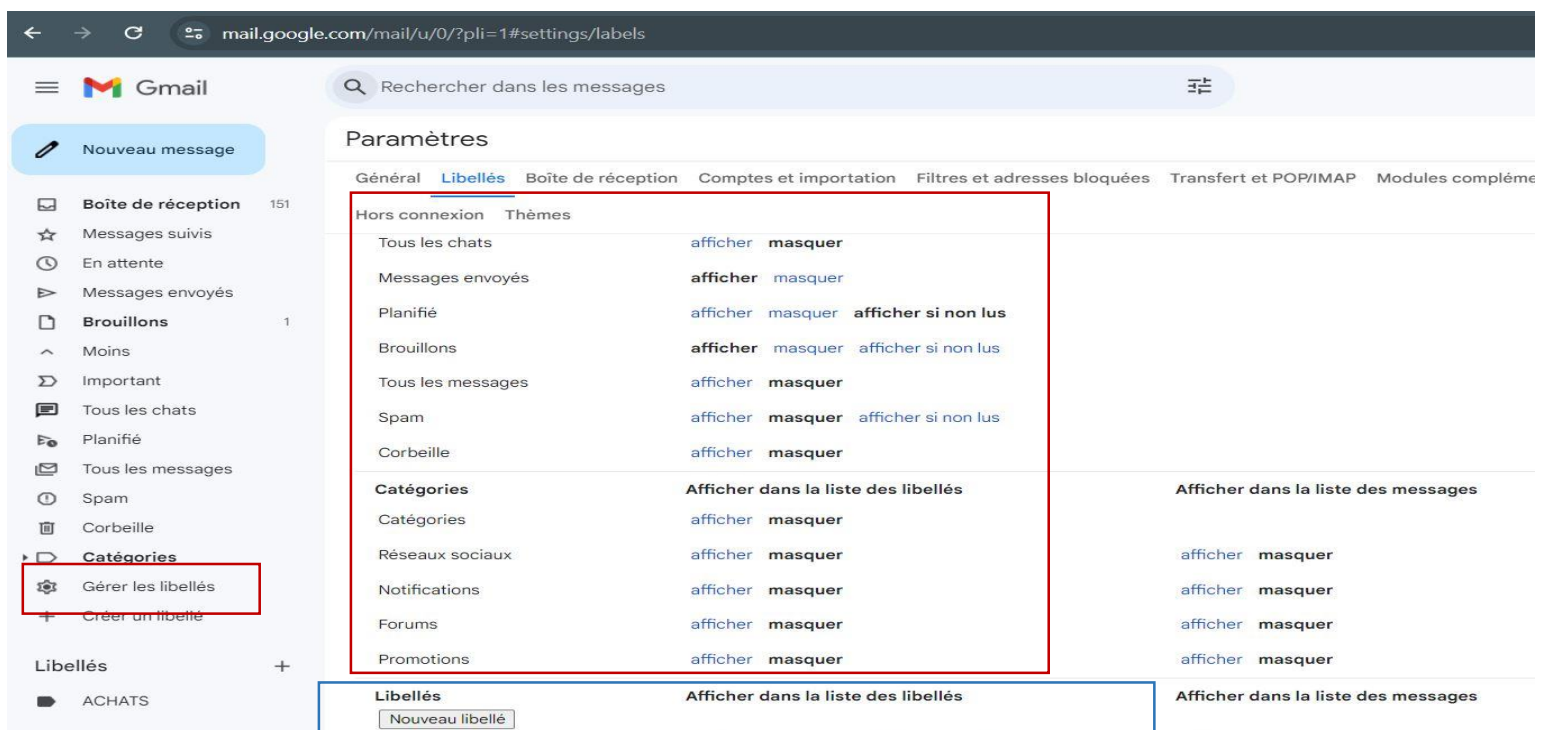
mail.google.com/mail/u/0/?pli=1#settings/labels

Gmail

Rechercher dans les messages

Nouveau message

Boîte de réception 151
Messages suivis
En attente
Messages envoyés
Brouillons 1
Moins
Important
Tous les chats
Planifié
Tous les messages
Spam
Corbeille
Catégories
Gérer les libellés
Créer un libellé

Libellés +
ACHATS

Paramètres

Général Libellés Boîte de réception Comptes et importation Filtres et adresses bloquées Transfert et POP/IMAP Modules compléme

Hors connexion Thèmes

| | | |
|---|---|---|
| Tous les chats | afficher masquer | |
| Messages envoyés | afficher masquer | |
| Planifié | afficher masquer afficher si non lus | |
| Brouillons | afficher masquer afficher si non lus | |
| Tous les messages | afficher masquer | |
| Spam | afficher masquer afficher si non lus | |
| Corbeille | afficher masquer | |
| Catégories | Afficher dans la liste des libellés | Afficher dans la liste des messages |
| Catégories | afficher masquer | |
| Réseaux sociaux | afficher masquer | afficher masquer |
| Notifications | afficher masquer | afficher masquer |
| Forums | afficher masquer | afficher masquer |
| Promotions | afficher masquer | afficher masquer |
| Libellés | Afficher dans la liste des libellés | Afficher dans la liste des messages |

Nouveau libellé